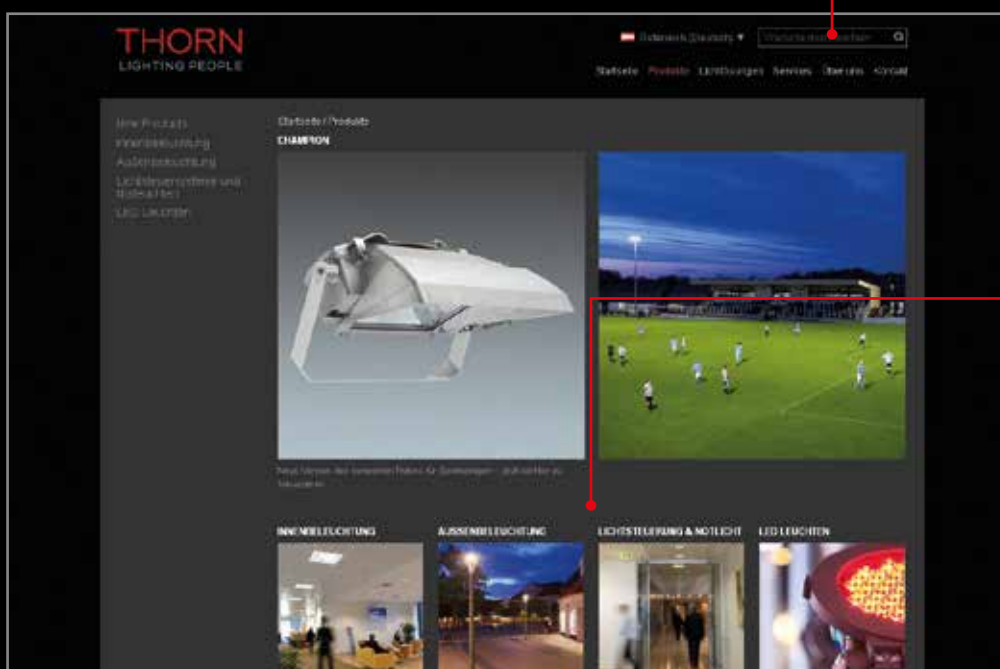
THORN
LIGHTING PEOPLE

Österreich Deutsch ▼

Startseite Produkte Lichtlösungen Services Über uns Kontakt

New Products
Innenbeleuchtung
Außenbeleuchtung
Lichtsteuersysteme und Notleuchten
LED Leuchten

Startseite / Produkte

CHAMPION

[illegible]

INNENBELEUCHTUNG

AUSSENBELEUCHTUNG

LICHTSTEUERUNG & NOTLICHT

LED LEUCHTEN